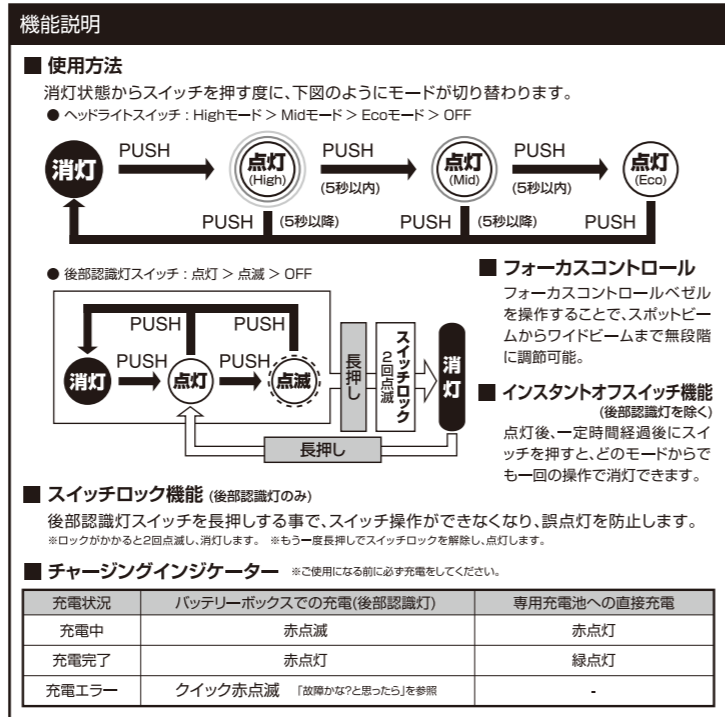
機能説明

■ 使用方法

消灯状態からスイッチを押す度に、下図のようにモードが切り替わります。

● ヘッドライトスイッチ : Highモード > Midモード > Ecoモード > OFF

消灯 PUSH 点灯 (High) PUSH (5秒以内) 点灯 (Mid) PUSH (5秒以内) 点灯 (Eco)

PUSH (5秒以降) PUSH (5秒以降) PUSH

● 後部認識灯スイッチ : 点灯 > 点滅 > OFF

PUSH PUSH

消灯 PUSH 点灯 PUSH 点滅 長押し スイッチロック 2回点滅 消灯

長押し

■ フォーカスコントロール

フォーカスコントロールベゼルを操作することで、スポットビームからワイドビームまで無段階に調節可能。

■ インスタントオフスイッチ機能 (後部認識灯を除く)

点灯後、一定時間経過後にスイッチを押すと、どのモードからでも一回の操作で消灯できます。

■ スイッチロック機能 (後部認識灯のみ)

後部認識灯スイッチを長押しする事で、スイッチ操作ができなくなり、誤点灯を防止します。
※ロックがかかると2回点滅し、消灯します。 ※もう一度長押しでスイッチロックを解除し、点灯します。

■ チャージングインジケーター ※ご使用になる前に必ず充電をしてください。

| 充電状況 | バッテリーボックスでの充電(後部認識灯) | 専用充電池への直接充電 |
|---|---|---|
| 充電中 | 赤点滅 | 赤点灯 |
| 充電完了 | 赤点灯 | 緑点灯 |
| 充電エラー | クイック赤点滅 「故障かな?と思ったら」を参照 | - |